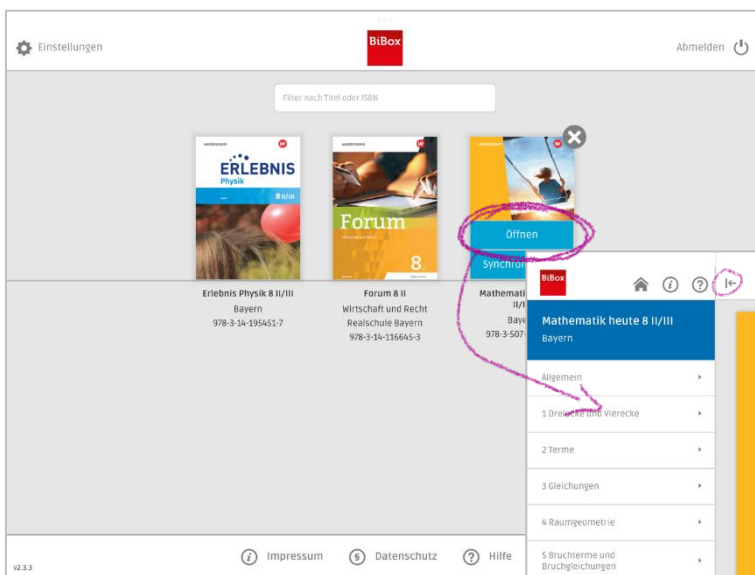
Einstellungen

BiBox

Abmelden

Filter nach Titel oder ISBN

westermann

ERLEBNIS
Physik
8 II/III

westermann

Forum
8

Öffnen

Synchron

Erlebnis Physik 8 II/III
Bayern
978-3-14-195451-7

Forum 8 II
Wirtschaft und Recht
Realschule Bayern
978-3-14-116645-3

Mathemati
II/I
Baye
978-3-507-

BiBox

Mathematik heute 8 II/III
Bayern

Allgemein

1 Dreiecke und Vierecke

2 Terme

3 Gleichungen

4 Raumgeometrie

5 Bruchterme und Bruchgleichungen

V2.3.3

Impressum

Datenschutz

Hilfe